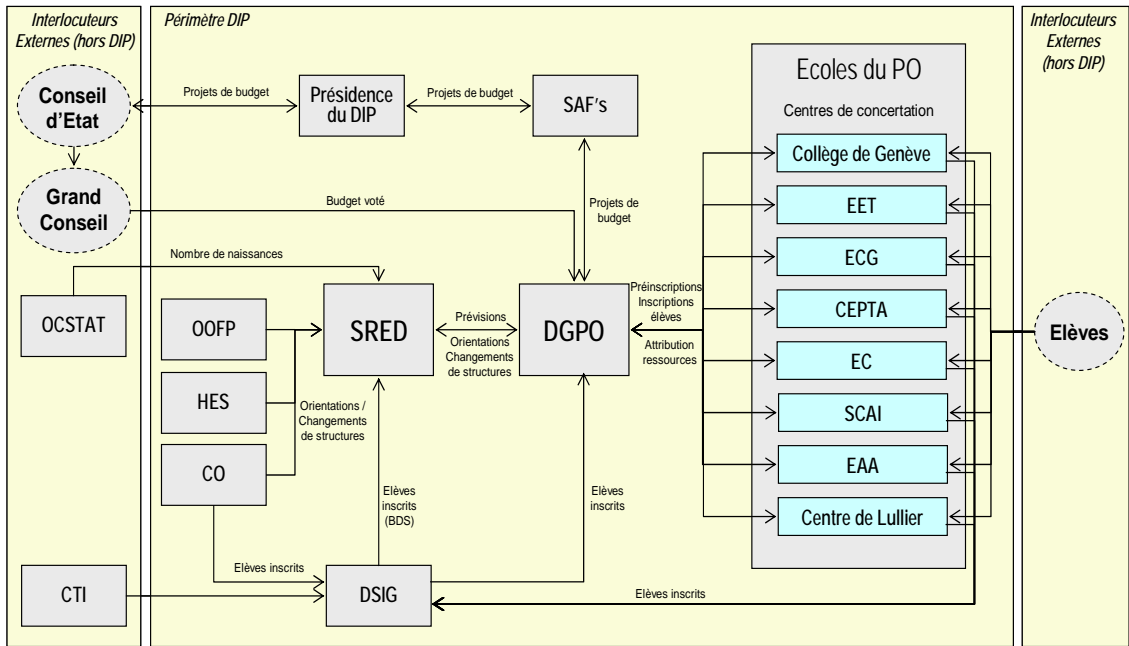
Interlocuteurs Externes (hors DIP)

Périmètre DIP

Interlocuteurs Externes (hors DIP)

Conseil d'Etat

Projets de budget

Présidence du DIP

Projets de budget

SAF's

Ecoles du PO

Centres de concertation

Collège de Genève

Grand Conseil

Budget voté

Projets de budget

EET

Nombre de naissances

ECG

OCSTAT

OOFP

SRED

Prévisions

Orientations Changements de structures

DGPO

Préinscriptions Inscriptions élèves

Attribution ressources

CEPTA

Elèves

EC

HES

Orientations / Changements de structures

SCAI

EAA

CO

Elèves inscrits (BDS)

Elèves inscrits

Centre de Lullier

Elèves inscrits

CTI

DSIG

Elèves inscrits